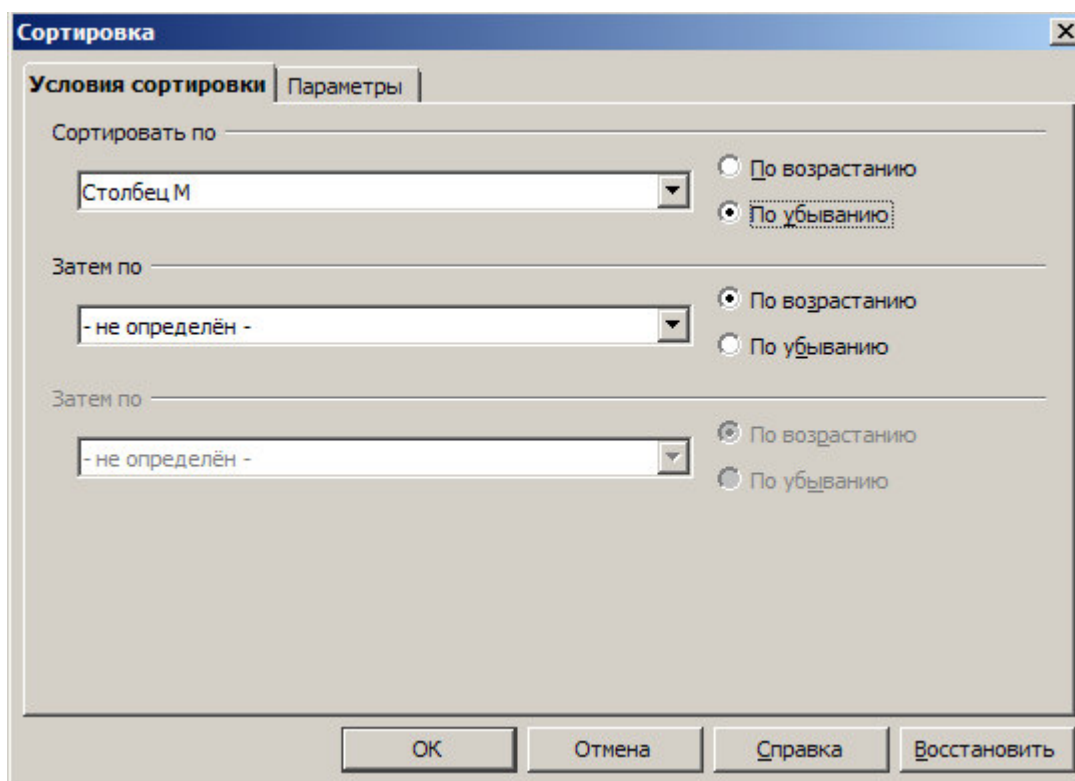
Сортировка

X

Условия сортировки | Параметры

Сортировать по

Столбец M

По возрастанию

По убыванию

Затем по

- не определён -

По возрастанию

По убыванию

Затем по

- не определён -

По возрастанию

По убыванию

OK | Отмена | Справка | Восстановить